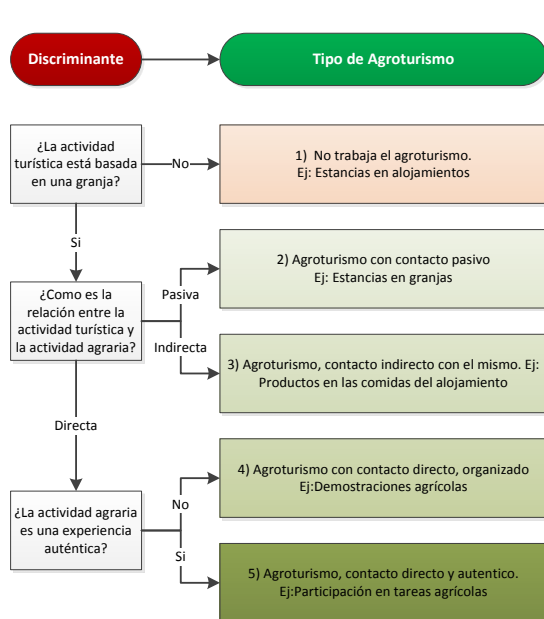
Discriminante

Tipo de Agroturismo

¿La actividad turística está basada en una granja?

No

1) No trabaja el agroturismo.
Ej: Estancias en alojamientos

Si

2) Agroturismo con contacto pasivo
Ej: Estancias en granjas

Pasiva

¿Como es la relación entre la actividad turística y la actividad agraria?

Indirecta

3) Agroturismo, contacto indirecto con el mismo. Ej: Productos en las comidas del alojamiento

Directa

4) Agroturismo con contacto directo, organizado
Ej:Demostraciones agrícolas

No

¿La actividad agraria es una experiencia auténtica?

Si

5) Agroturismo, contacto directo y autentico.
Ej:Participación en tareas agrícolas